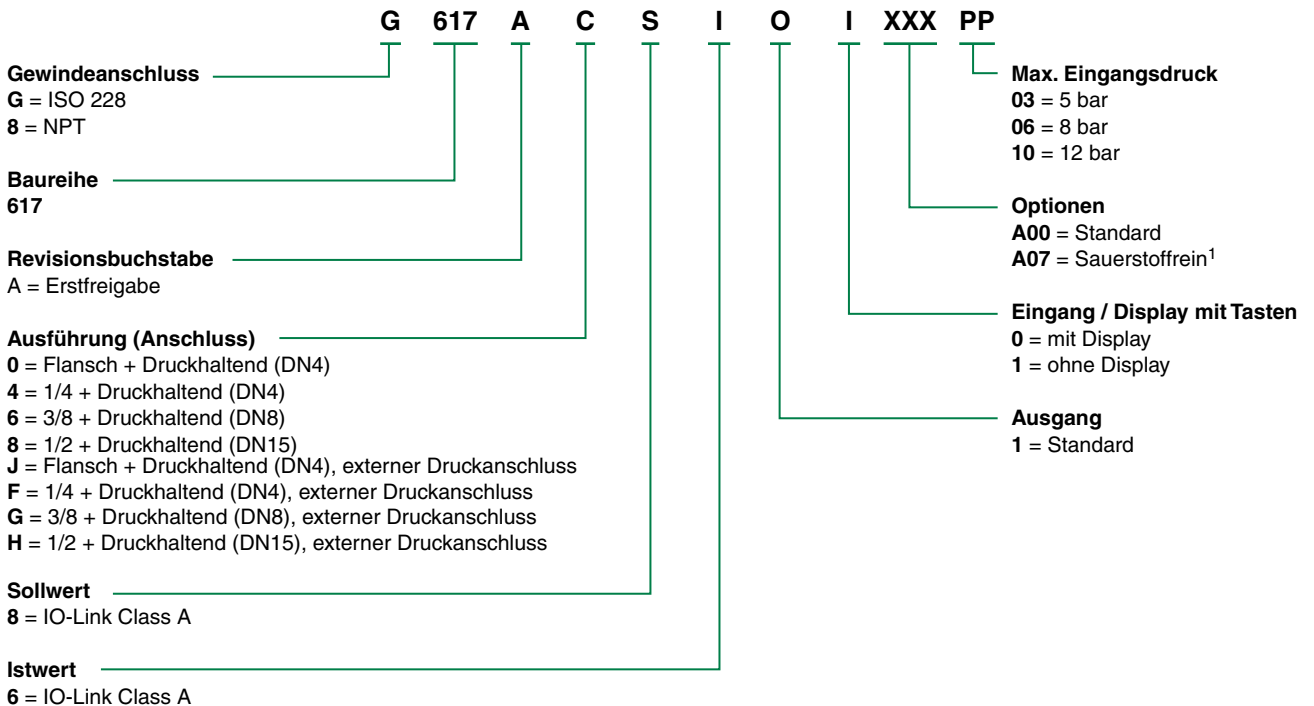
G 617 A C S I O I XXX PP

Gewindeanschluss
G = ISO 228
8 = NPT

Baureihe
617

Revisionsbuchstabe
A = Erstfreigabe

Ausführung (Anschluss)
0 = Flansch + Druckhaltend (DN4)
4 = 1/4 + Druckhaltend (DN4)
6 = 3/8 + Druckhaltend (DN8)
8 = 1/2 + Druckhaltend (DN15)
J = Flansch + Druckhaltend (DN4), externer Druckanschluss
F = 1/4 + Druckhaltend (DN4), externer Druckanschluss
G = 3/8 + Druckhaltend (DN8), externer Druckanschluss
H = 1/2 + Druckhaltend (DN15), externer Druckanschluss

Sollwert
8 = IO-Link Class A

Istwert
6 = IO-Link Class A

Max. Eingangsdruck
03 = 5 bar
06 = 8 bar
10 = 12 bar

Optionen
A00 = Standard
A07 = Sauerstoffrein$^1$

Eingang / Display mit Tasten
0 = mit Display
1 = ohne Display

Ausgang
1 = Standard